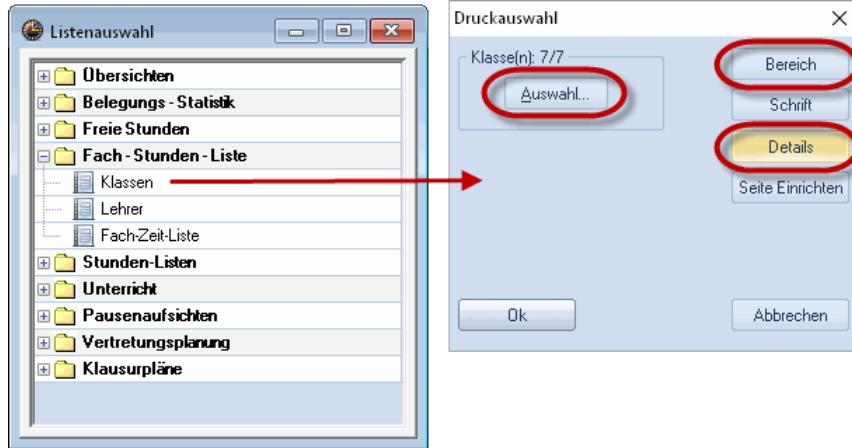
Listenauswahl

Übersichten
Belegungs - Statistik
Freie Stunden
Fach - Stunden - Liste
Klassen
Lehrer
Fach-Zeit-Liste
Stunden-Listen
Unterricht
Pausenaufsichten
Vertretungsplanung
Klausurpläne

Druckauswahl

Klasse(n): 7/7
Auswahl...

Bereich
Schrift
Details
Seite Einrichten

Ok
Abbrechen